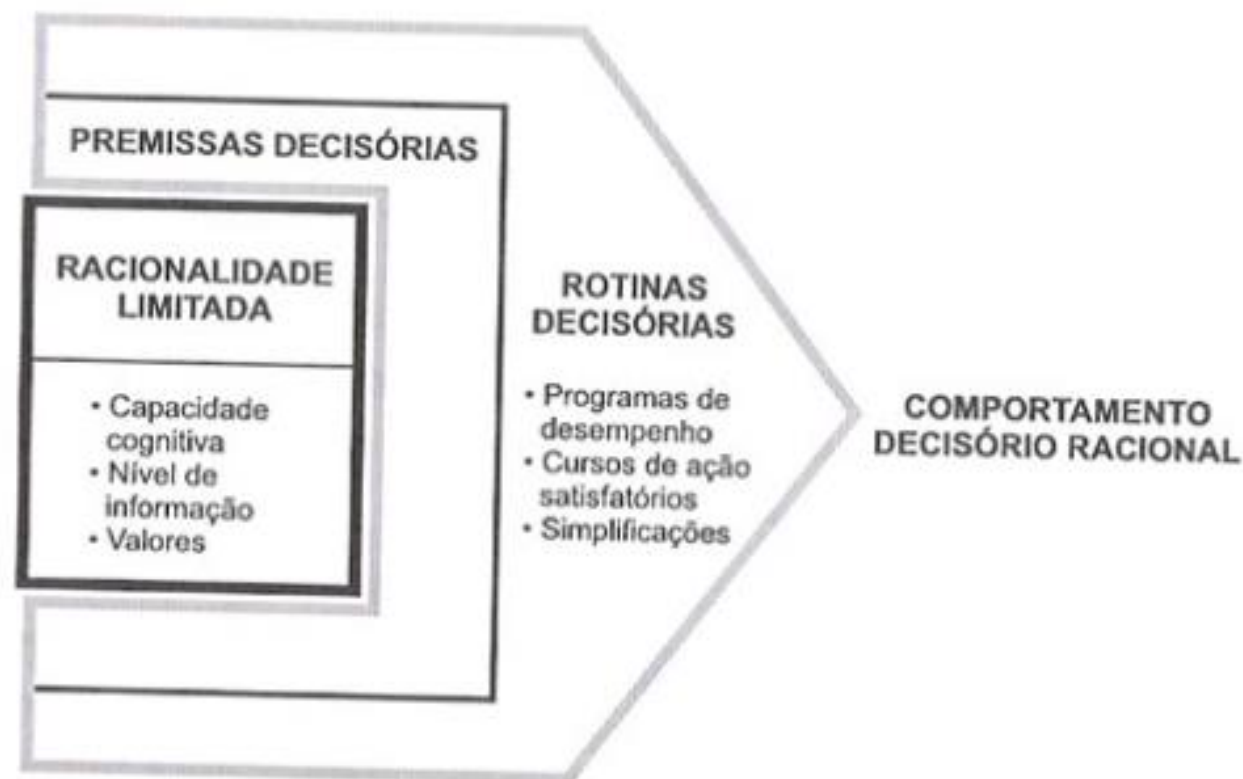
PREMISSAS DECISÓRIAS

RACIONALIDADE LIMITADA

• Capacidade cognitiva
• Nível de informação
• Valores

ROTINAS DECISÓRIAS

• Programas de desempenho
• Cursos de ação satisfatórios
• Simplificações

COMPORTAMENTO DECISÓRIO RACIONAL